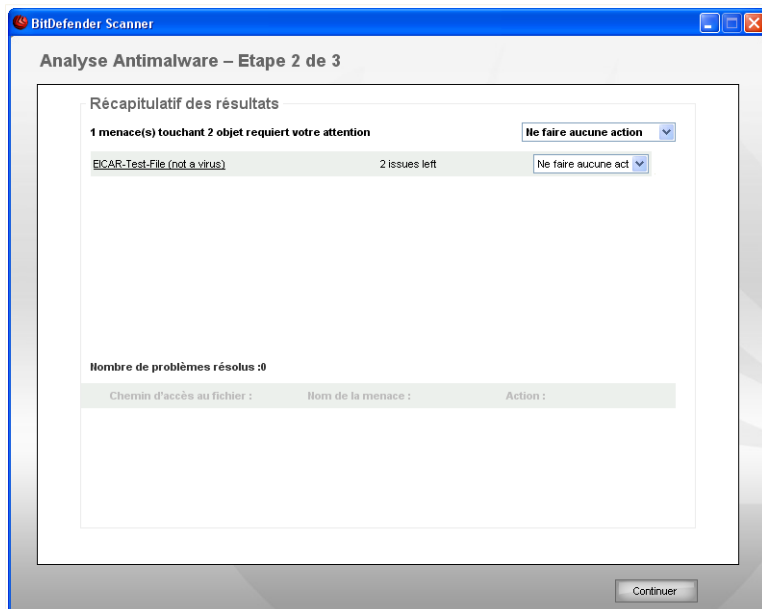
BitDefender Scanner

Analyse Antimalware – Etape 2 de 3

Récapitulatif des résultats

1 menace(s) touchant 2 objet requiert votre attention

Ne faire aucune action

EICAR-Test-File (not a virus)

2 issues left

Ne faire aucune act

Nombre de problèmes résolus :0

| Chemin d'accès au fichier : | Nom de la menace : | Action : |
|---|---|---|

Continuer